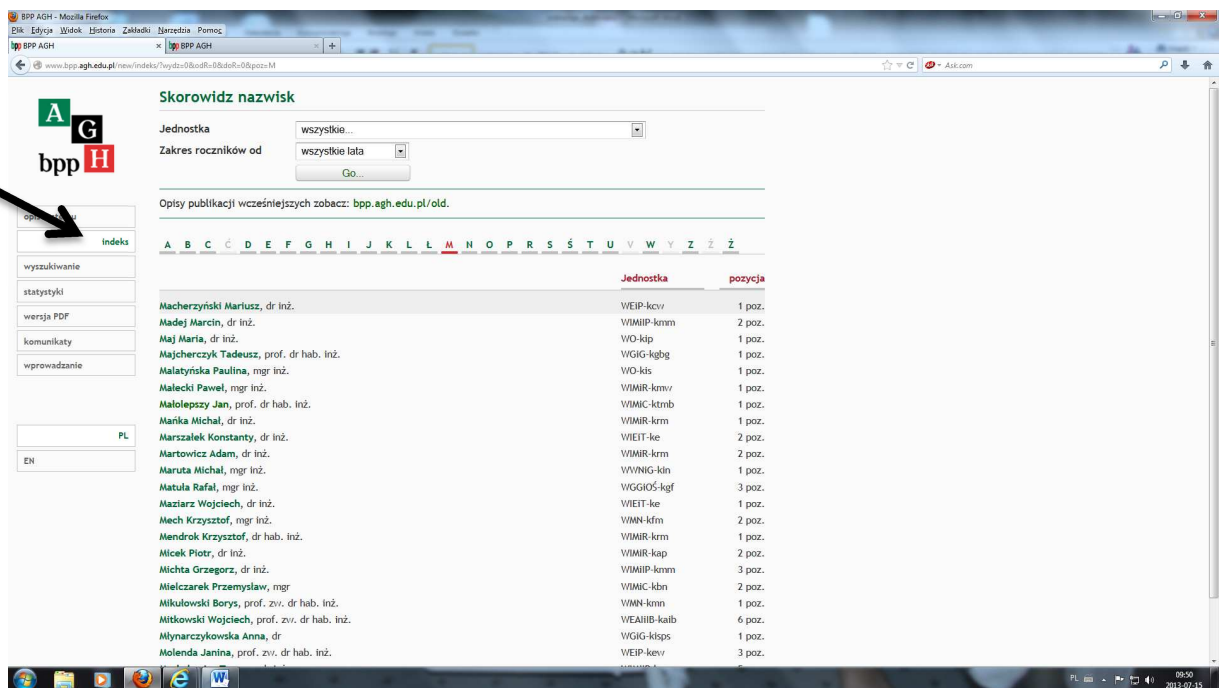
BPP AGH - Mozilla Firefox
Plik Edycja Widok Historia Zakładki Narzędzia Pomoc
BPP AGH
BPP AGH
www.bpp.agh.edu.pl/new/indeks/?wydz=0&odR=0&doR=0&poz=M
Ask.com

A G
bpp H

op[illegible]u
indeks
wyszukiwanie
statystyki
wersja PDF
komunikaty
wprowadzanie

PL
EN

Skorowidz nazwisk

Jednostka wszystkie...
Zakres roczników od wszystkie lata
Go...

Opisy publikacji wcześniejszych zobacz: bpp.agh.edu.pl/old.

A B C Ć D E F G H I J K L Ł M N O P R S Ś T U V W Y Z Ź Ż

| | Jednostka | pozycja |
|---|---|---|
| Macherzyński Mariusz, dr inż. | WEIP-kcw | 1 poz. |
| Madej Marcin, dr inż. | WIMiIP-kmm | 2 poz. |
| Maj Maria, dr inż. | WO-kip | 1 poz. |
| Majcherczyk Tadeusz, prof. dr hab. inż. | WGIG-kgbg | 1 poz. |
| Malatyńska Paulina, mgr inż. | WO-kis | 1 poz. |
| Małecki Paweł, mgr inż. | WIMiR-kmw | 1 poz. |
| Małolepszy Jan, prof. dr hab. inż. | WIMiC-ktmb | 1 poz. |
| Mańka Michał, dr inż. | WIMiR-krm | 1 poz. |
| Marszałek Konstanty, dr inż. | WIEIT-ke | 2 poz. |
| Martowicz Adam, dr inż. | WIMiR-krm | 2 poz. |
| Maruta Michał, mgr inż. | WWNiG-kin | 1 poz. |
| Matuła Rafał, mgr inż. | WGGiOŚ-kgf | 3 poz. |
| Maziarz Wojciech, dr inż. | WIEIT-ke | 1 poz. |
| Mech Krzysztof, mgr inż. | WMN-kfm | 2 poz. |
| Mendrok Krzysztof, dr hab. inż. | WIMiR-krm | 1 poz. |
| Micek Piotr, dr inż. | WIMiR-kap | 2 poz. |
| Michta Grzegorz, dr inż. | WIMiIP-kmm | 3 poz. |
| Mielczarek Przemysław, mgr | WIMiC-kbn | 2 poz. |
| Mikułowski Borys, prof. zw. dr hab. inż. | WMN-kmn | 1 poz. |
| Mitkowski Wojciech, prof. zw. dr hab. inż. | WEAIiIB-kaib | 6 poz. |
| Młynarczykowska Anna, dr | WGIG-kisps | 1 poz. |
| Molenda Janina, prof. zw. dr hab. inż. | WEIP-kew | 3 poz. |

PL 09:50 2013-07-15